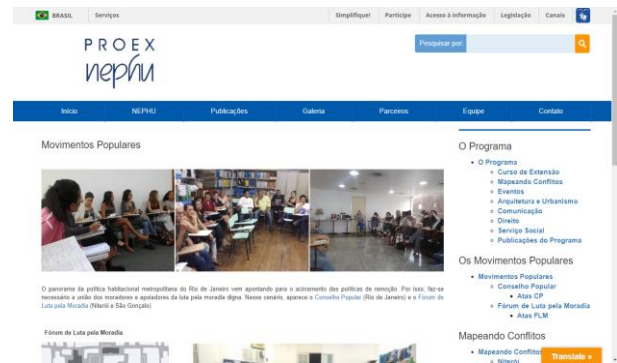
BRASIL Serviços Simplifique! Participe Acesso à informação Legislação Canais

PROEX
nephu

Pesquisar por:

Início NEPHU Publicações Galeria Parceiros Equipe Contato

Movimentos Populares

O panorama da política habitacional metropolitana do Rio de Janeiro vem apontando para o acirramento das políticas de remoção. Por isso, faz-se necessário a união dos moradores e apoiadores da luta pela moradia digna. Nesse cenário, aparece o Conselho Popular (Rio de Janeiro) e o Fórum de Luta pela Moradia (Niterói e São Gonçalo).

Fórum de Luta pela Moradia

O Programa
• O Programa
◦ Curso de Extensão
◦ Mapeando Conflitos
◦ Eventos
◦ Arquitetura e Urbanismo
◦ Comunicação
◦ Direito
◦ Serviço Social
◦ Publicações do Programa

Os Movimentos Populares
• Movimentos Populares
◦ Conselho Popular
▪ Atas CP
◦ Fórum de Luta pela Moradia
▪ Atas FLM

Mapeando Conflitos
• Mapeando Conflitos
◦ Niterói

Translate »